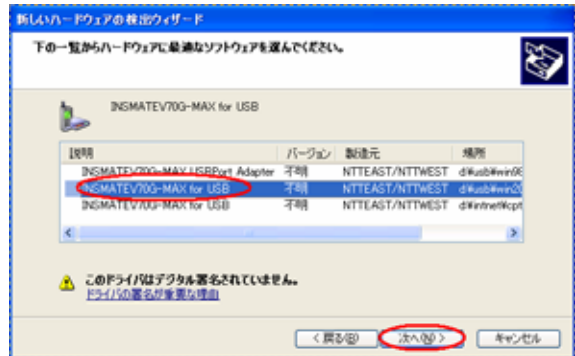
新しいハードウェアの検出ウィザード

下の一覧からハードウェアに最適なソフトウェアを選んでください。

INSMATEV70G-MAX for USB

| 説明 | バージョン | 製造元 | 場所 |
|---|---|---|---|
| INSMATEV70G-MAX USBPort Adapter | 不明 | NTTEAST/NTTWEST | d:¥usb¥win98 |
| INSMATEV70G-MAX for USB | 不明 | NTTEAST/NTTWEST | d:¥usb¥win20 |
| INSMATEV70G-MAX for USB | 不明 | NTTEAST/NTTWEST | d:¥intnet¥cpt |

このドライバはデジタル署名されていません。
ドライバの署名が重要な理由

< 戻る(B) 次へ(N) > キャンセル